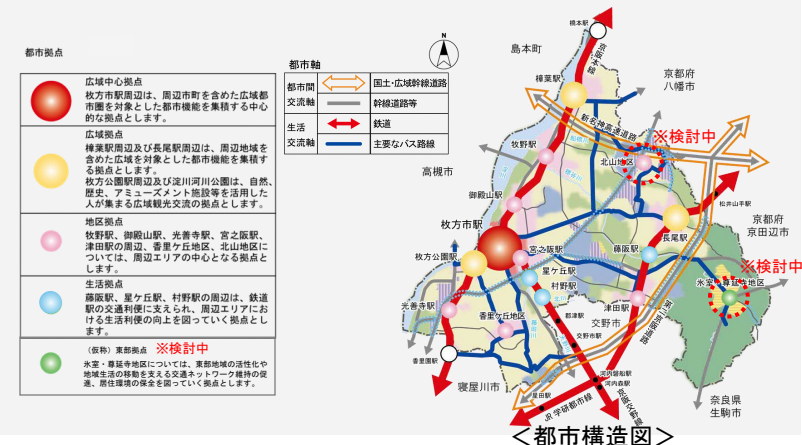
都市拠点

| | |
|---|---|
| | 広域中心拠点 枚方市駅周辺は、周辺市町を含めた広域都市圏を対象とした都市機能を集積する中心的な拠点とします。 |
| | 広域拠点 樟葉駅周辺及び長尾駅周辺は、周辺地域を含めた広域を対象とした都市機能を集積する拠点とします。 枚方公園駅周辺及び淀川河川公園は、自然、歴史、アミューズメント施設等を活用した人が集まる広域観光交流の拠点とします。 |
| | 地区拠点 牧野駅、御殿山駅、光善寺駅、宮之阪駅、津田駅の周辺、香里ケ丘地区、北山地区については、周辺エリアの中心となる拠点とします。 |
| | 生活拠点 藤阪駅、星ケ丘駅、村野駅周辺は、鉄道駅の交通利便に支えられ、周辺エリアにおける生活利便の向上を図っていく拠点とします。 |
| | （仮称）東部拠点 ※検討中 氷室・尊延寺地区については、東部地域の活性化や地域生活の移動を支える交通ネットワーク維持の促進、居住環境の保全を図っていく拠点とします。 |

都市軸

| | | |
|---|---|---|
| 都市間交流軸 | | 国土・広域幹線道路 |
| | | 幹線道路等 |
| 生活交流軸 | | 鉄道 |
| | | 主要なバス路線 |

N

橋本駅
京阪本線
島本町
樟葉駅
京都府八幡市
新名神高速道路
※検討中
牧野駅
北山地区
高槻市
御殿山駅
松井山手駅
京都府京田辺市
枚方市駅
宮之阪駅
藤阪駅
長尾駅
枚方公園駅
星ケ丘駅
※検討中
村野駅
氷室・尊延寺地区
光善寺駅
郡津駅
津田駅
香里ケ丘地区
交野市
交野市駅
香里園駅
寝屋川市
河内磐船駅
河内森駅
星田駅
JR学研都市線
第二京阪道路
奈良県生駒市
＜都市構造図＞